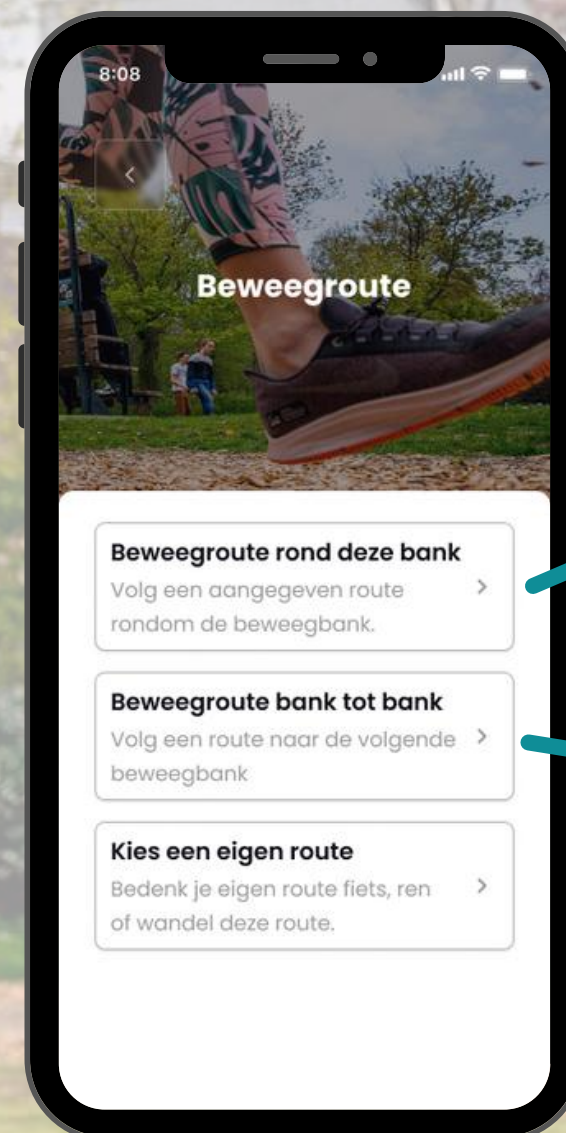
8:08

<

Beweegroute

Beweegroute rond deze bank
Volg een aangegeven route rondom de beweegbank.
>

Beweegroute bank tot bank
Volg een route naar de volgende beweegbank
>

Kies een eigen route
Bedenk je eigen route fiets, ren of wandel deze route.
>